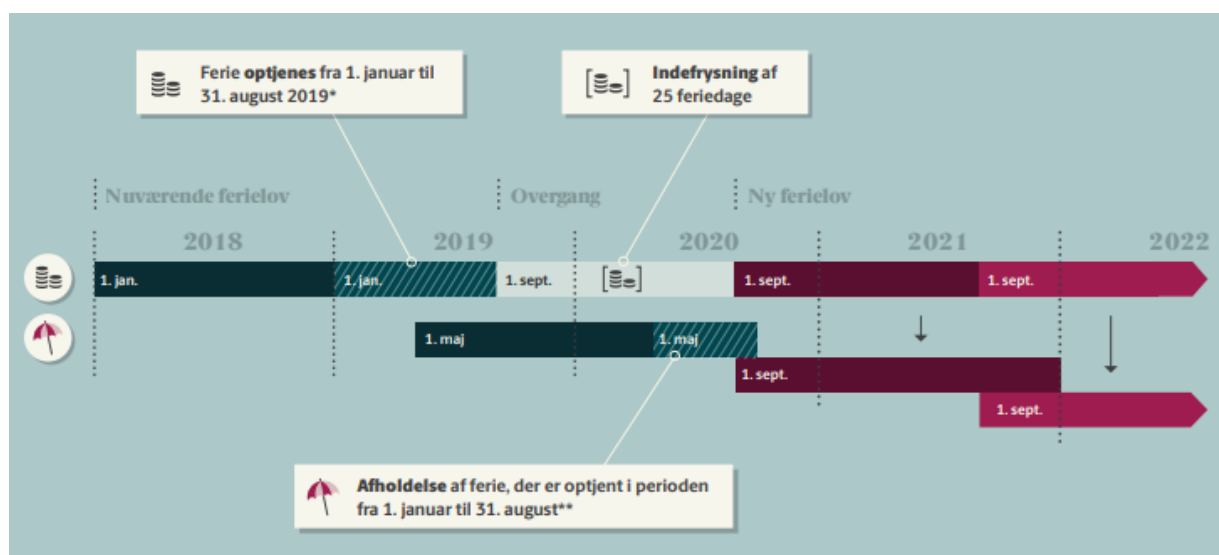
Ferie **optjenes** fra 1. januar til 31. august 2019*

**Indefrysning** af 25 feriedage

Nuværende ferielov

Overgang

Ny ferielov

2018

2019

2020

2021

2022

1. jan.

1. jan.

1. sept.

1. sept.

1. sept.

1. maj

1. maj

1. sept.

1. sept.

**Afholdelse** af ferie, der er optjent i perioden fra 1. januar til 31. august**